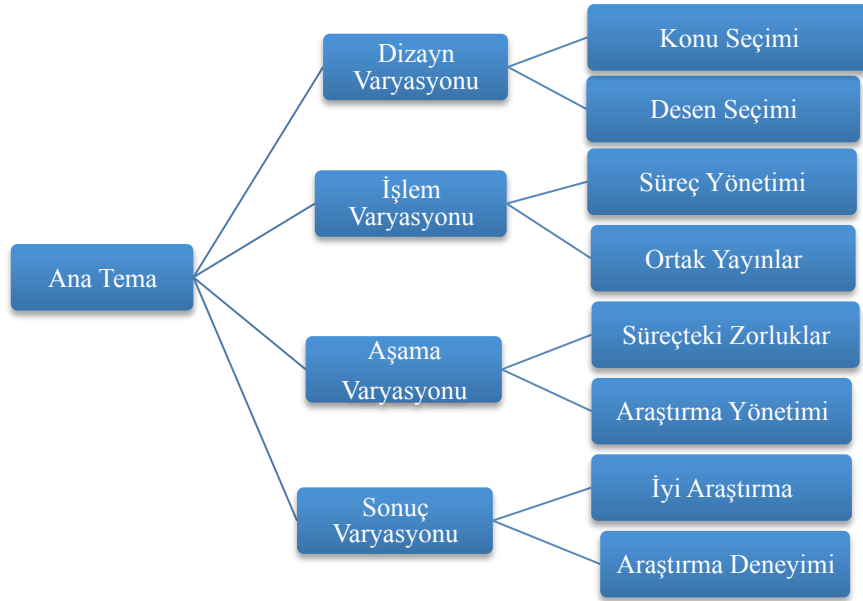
Ana Tema

Dizayn Varyasyonu

Konu Seçimi

Desen Seçimi

İşlem Varyasyonu

Süreç Yönetimi

Ortak Yayınlar

Aşama Varyasyonu

Süreçteki Zorluklar

Araştırma Yönetimi

Sonuç Varyasyonu

İyi Araştırma

Araştırma Deneyimi